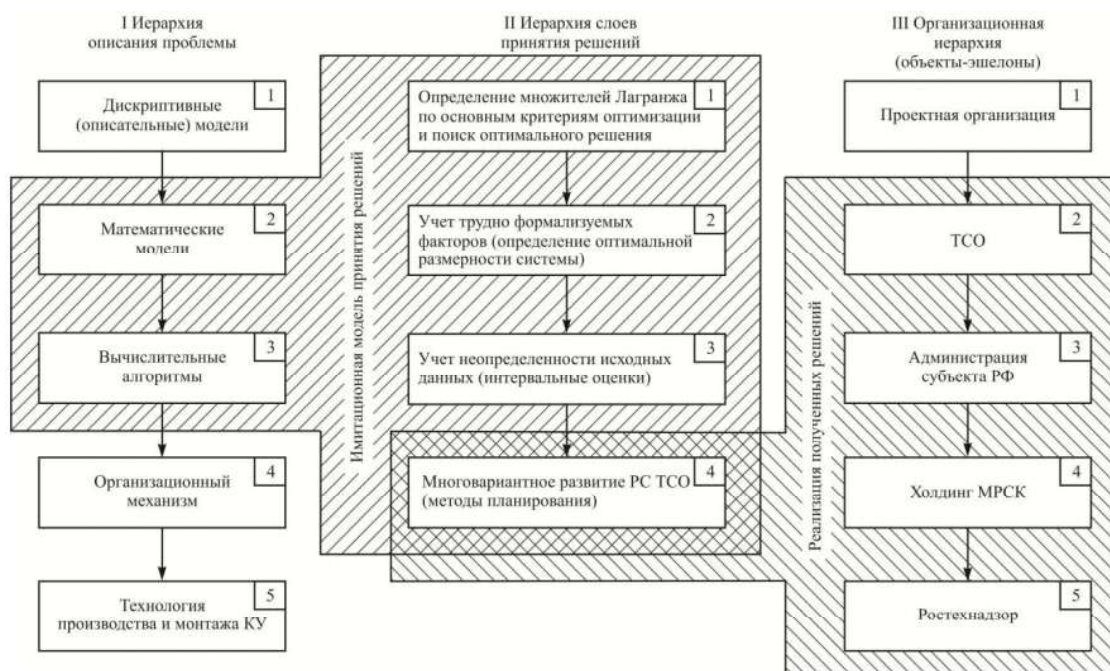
I Иерархия описания проблемы

Дискриптивные (описательные) модели 1

Математические модели 2

Вычислительные алгоритмы 3

Организационный механизм 4

Технология производства и монтажа КУ 5

II Иерархия слоев принятия решений

Определение множителей Лагранжа по основным критериям оптимизации и поиск оптимального решения 1

Учет трудно формализуемых факторов (определение оптимальной размерности системы) 2

Учет неопределенности исходных данных (интервальные оценки) 3

Многовариантное развитие РС ТСО (методы планирования) 4

Имитационная модель принятия решений

III Организационная иерархия (объекты-эшелоны)

Проектная организация 1

ТСО 2

Администрация субъекта РФ 3

Холдинг МРСК 4

Ростехнадзор 5

Реализация полученных решений